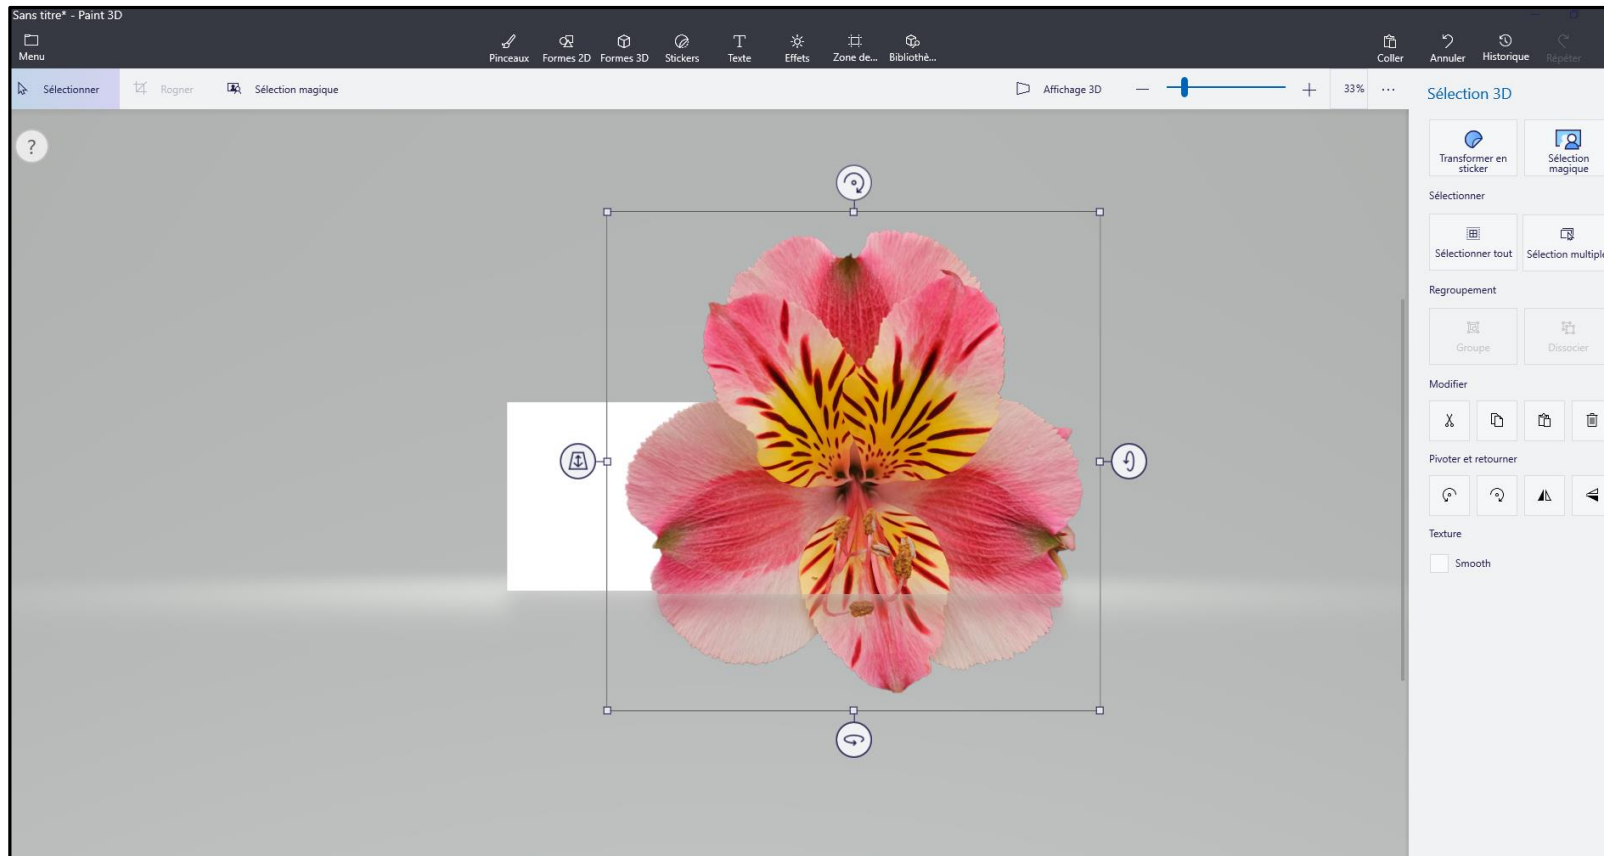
Sans titre* - Paint 3D

Menu

Pinceaux Formes 2D Formes 3D Stickers Texte Effets Zone de... Bibliothè...

Coller Annuler Historique Répéter

Sélectionner Rogner Sélection magique

Affichage 3D 33% ···

?

Sélection 3D

Transformer en sticker

Sélection magique

Sélectionner

Sélectionner tout

Sélection multiple

Regroupement

Groupe

Dissocier

Modifier

Pivoter et retourner

Texture

Smooth